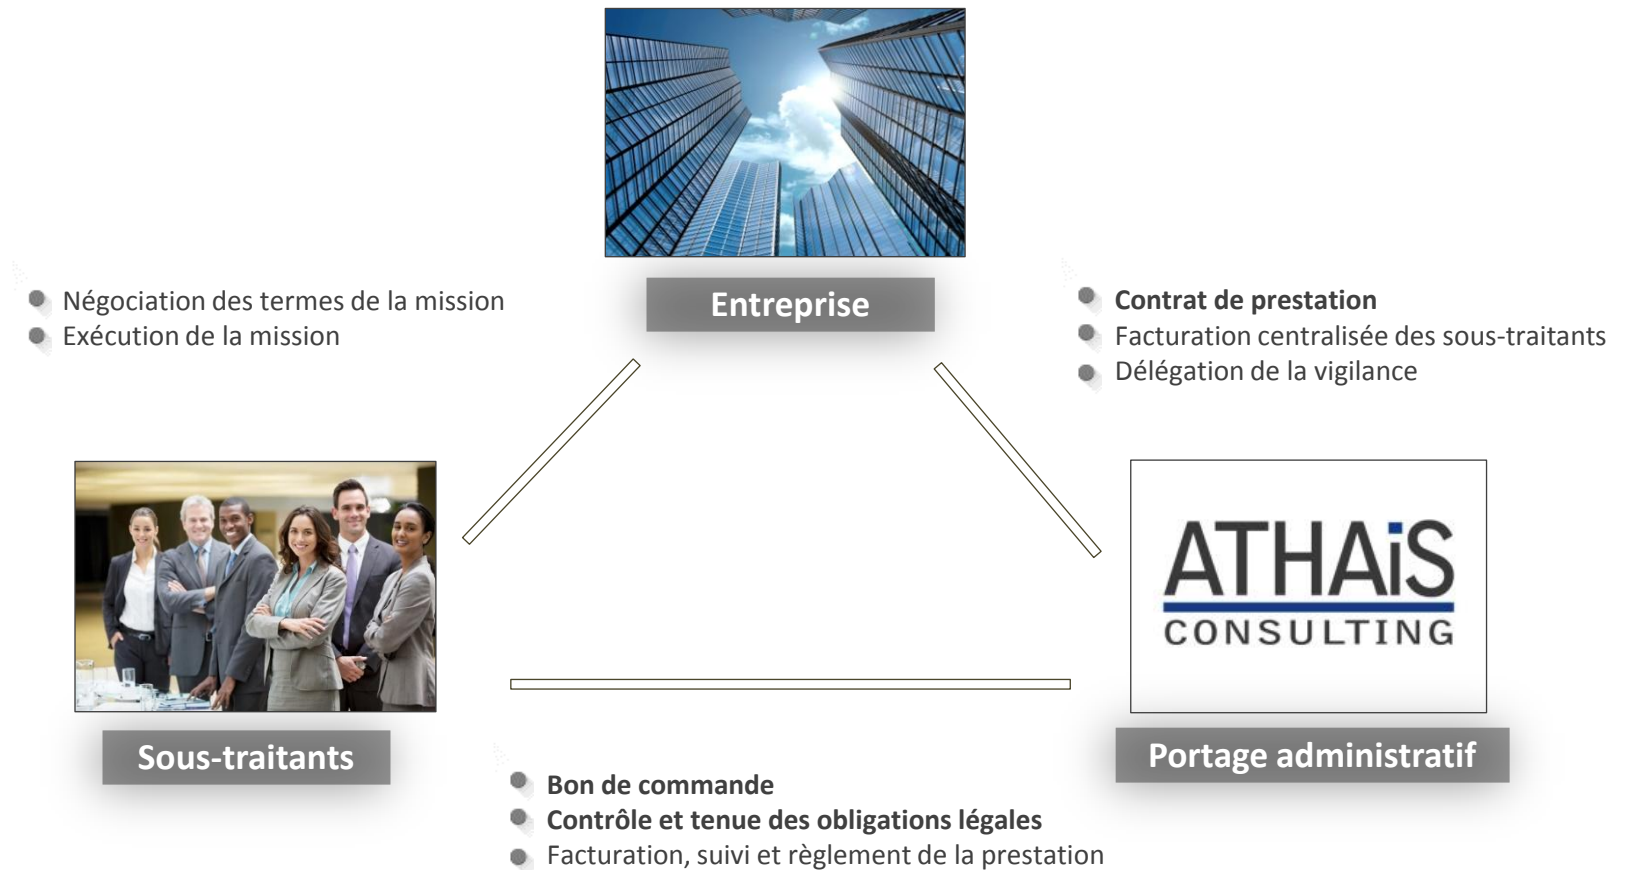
Négociation des termes de la mission
Exécution de la mission

Entreprise

Contrat de prestation
Facturation centralisée des sous-traitants
Délégation de la vigilance

ATHAiS
CONSULTING

Sous-traitants

Portage administratif

Bon de commande
Contrôle et tenue des obligations légales
Facturation, suivi et règlement de la prestation